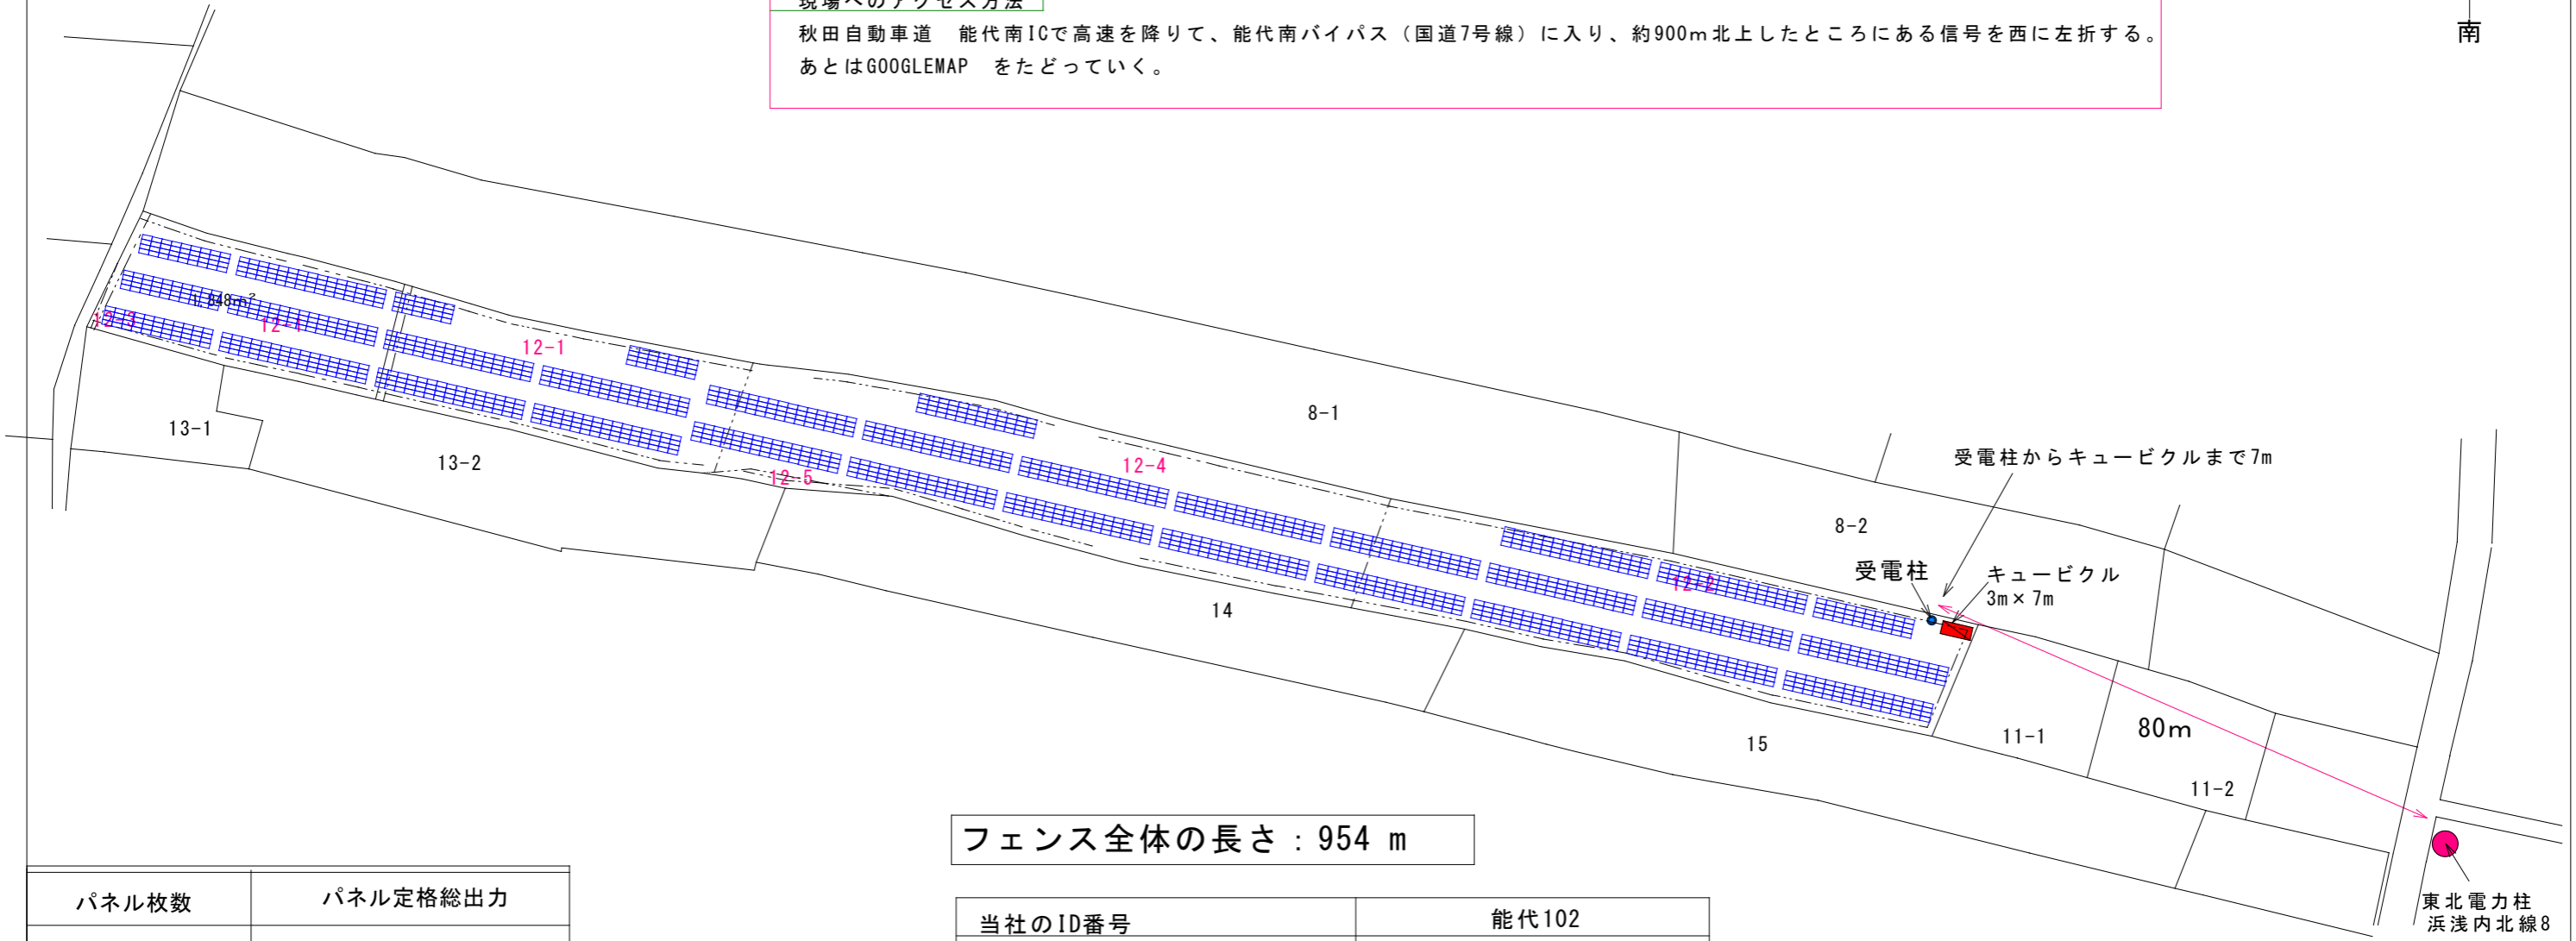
秋田自動車道　能代南ICで高速を降りて、能代南バイパス（国道7号線）に入り、約900m北上したところにある信号を西に左折する。
あとはGOOGLEMAP　をたどっていく。

南

12-3
12-1
12-1
13-1
13-2
12-5
12-4
8-1
8-2
受電柱からキュービクルまで7m
受電柱
キュービクル
3m × 7m
12-2
14
15
11-1
80m
11-2

フェンス全体の長さ：954 m

| パネル枚数 | パネル定格総出力 |
|---|---|

| 当社のID番号 | 能代102 |
|---|---|

東北電力柱
浜浅内北線8